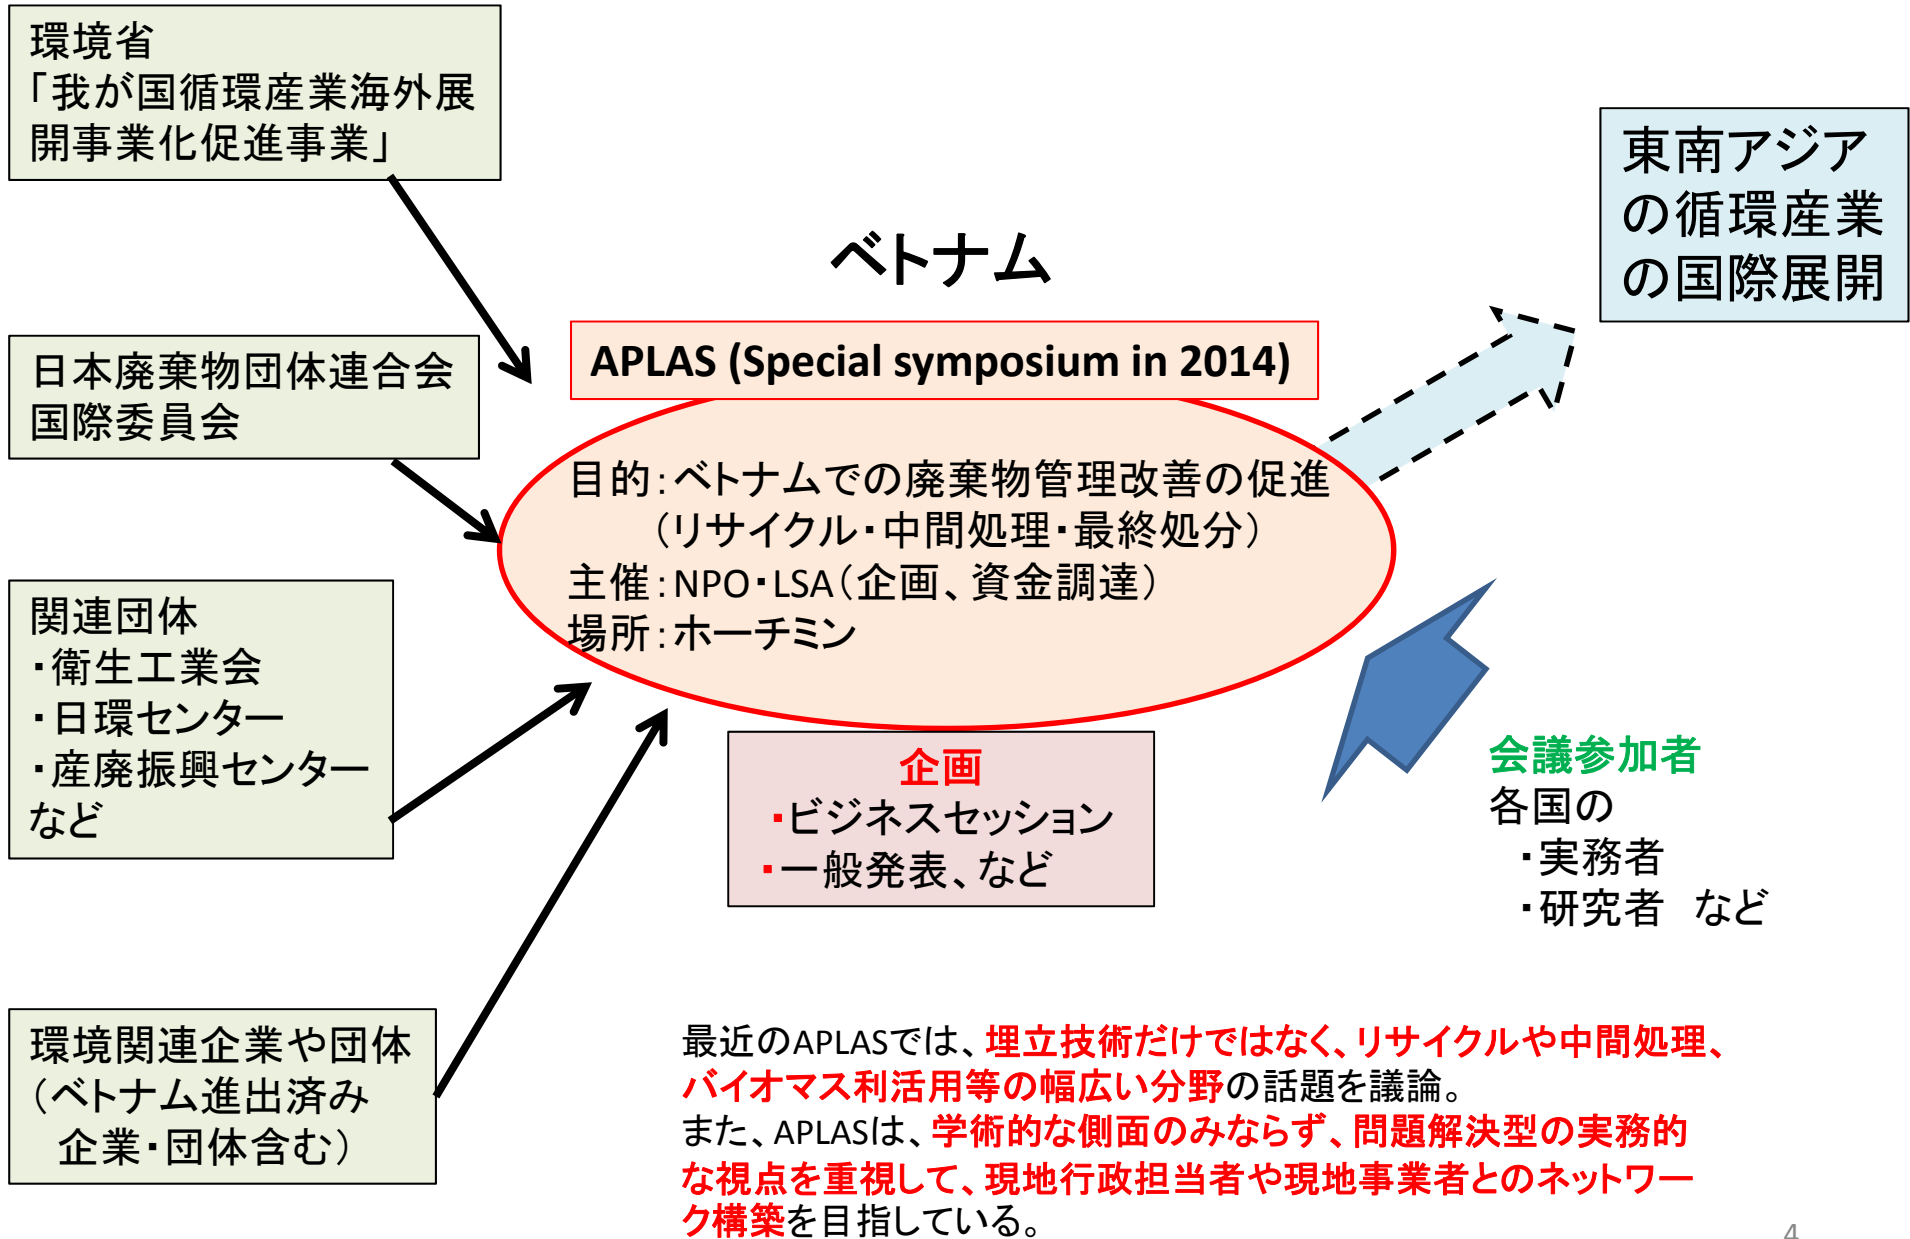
環境省
「我が国循環産業海外展開事業化促進事業」

日本廃棄物団体連合会
国際委員会

関連団体
・衛生工業会
・日環センター
・産廃振興センター
など

環境関連企業や団体
（ベトナム進出済み企業・団体含む）

ベトナム

APLAS (Special symposium in 2014)

目的：ベトナムでの廃棄物管理改善の促進
（リサイクル・中間処理・最終処分）
主催：NPO・LSA（企画、資金調達）
場所：ホーチミン

企画
・ビジネスセッション
・一般発表、など

東南アジアの循環産業の国際展開

会議参加者
各国の
・実務者
・研究者　など

最近のAPLASでは、埋立技術だけではなく、リサイクルや中間処理、バイオマス利活用等の幅広い分野の話題を議論。
また、APLASは、学術的な側面のみならず、問題解決型の実務的な視点を重視して、現地行政担当者や現地事業者とのネットワーク構築を目指している。

4